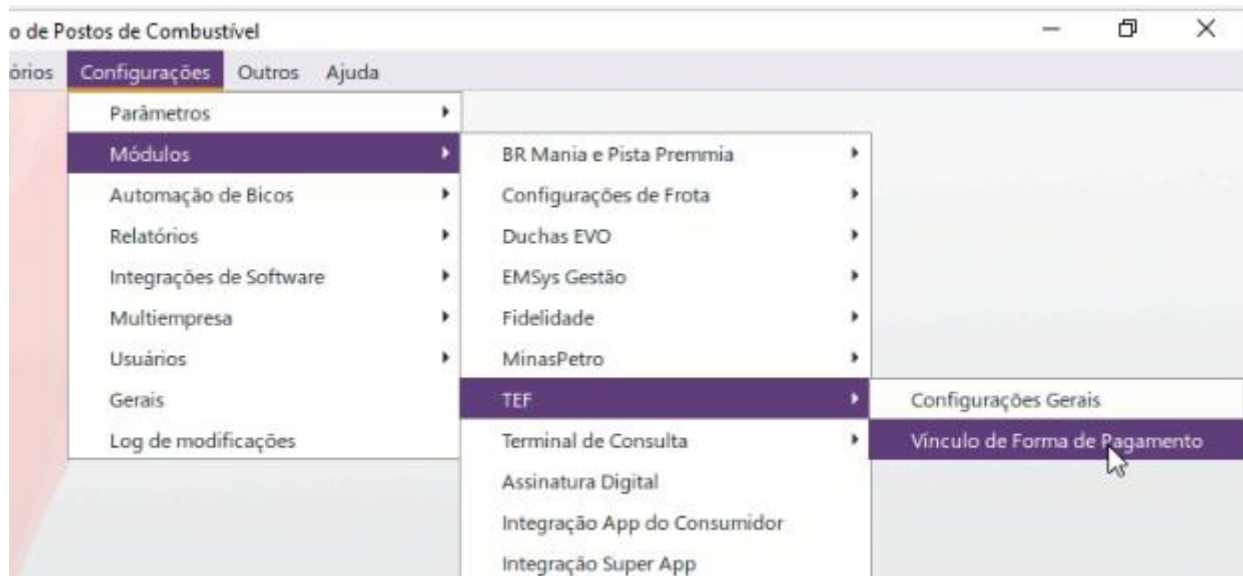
o de Postos de Combustível

órios Configurações Outros Ajuda

Parâmetros
Módulos
Automação de Bicos
Relatórios
Integrações de Software
Multiempresa
Usuários
Gerais
Log de modificações

BR Mania e Pista Premmia
Configurações de Frota
Duchas EVO
EMSys Gestão
Fidelidade
MinasPetro
TEF
Terminal de Consulta
Assinatura Digital
Integração App do Consumidor
Integração Super App

Configurações Gerais
Vínculo de Forma de Pagamento